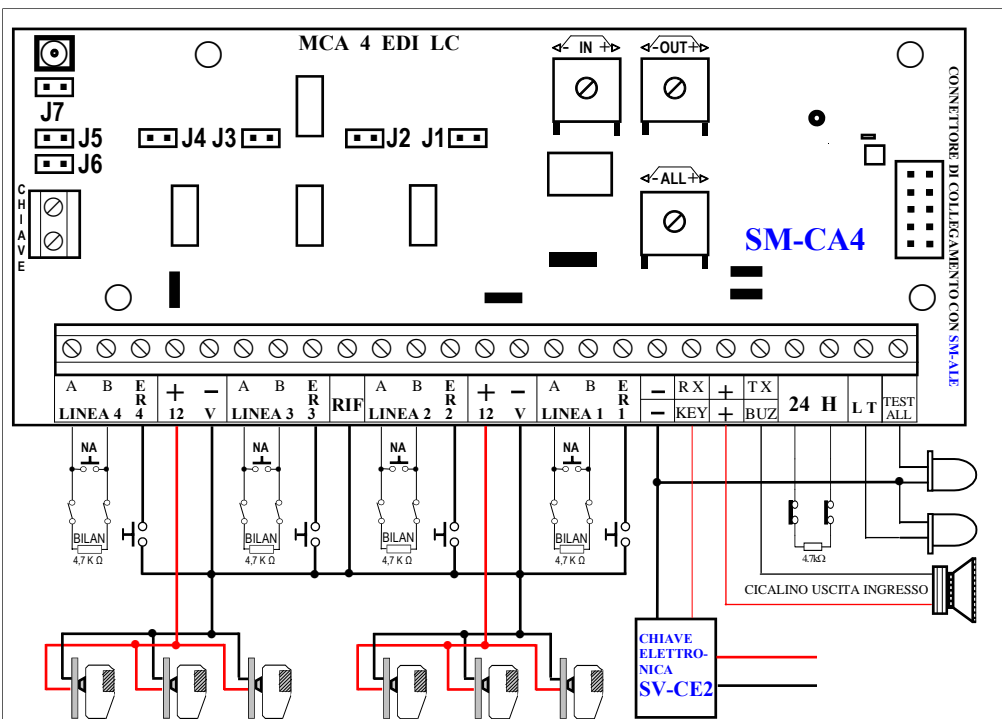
MCA 4 EDI LC

J7
J5
J6
J4 J3
J2 J1

IN
OUT
ALL

CHIAVE

SM-CA4

CONNETTORE DI COLLEGAMENTO CON SM-ALE

| A | B | E R 4 | + 12 | − V | A | B | E R 3 | RIF | A | B | E R 2 | + 12 | − V | A | B | E R 1 | − − | RX KEY | + + | TX BUZ | 24 H | L T | TEST ALL |
|---|---|---|---|---|---|---|---|---|---|---|---|---|---|---|---|---|---|---|---|---|---|---|---|
| LINEA 4 | | | | | LINEA 3 | | | | LINEA 2 | | | | | LINEA 1 | | | | | | | | | |

NA
BILAN
4,7 K Ω

NA
BILAN
4,7 K Ω

NA
BILAN
4,7 K Ω

NA
BILAN
4,7 K Ω

4,7kΩ

CICALINO USCITA INGRESSO

CHIAVE ELETTRONICA
SV-CE2